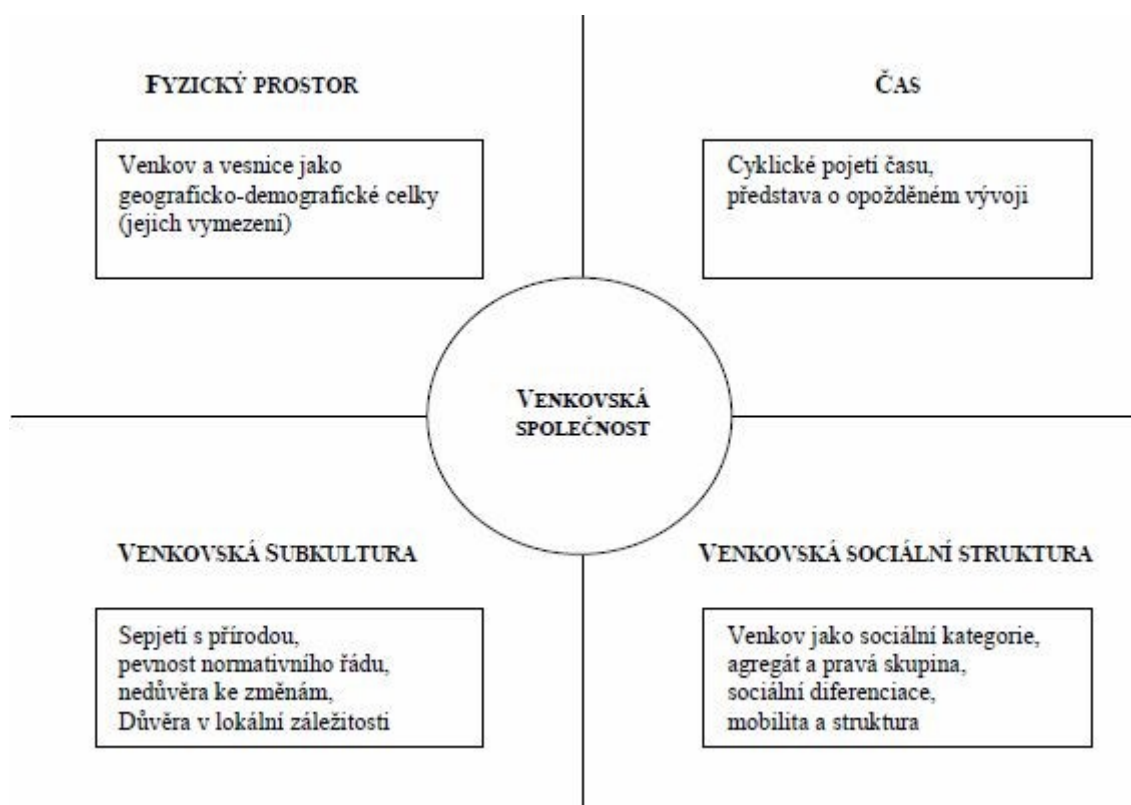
FYZICKÝ PROSTOR

Venkov a vesnice jako geograficko-demografické celky (jejich vymezení)

ČAS

Cyklické pojetí času, představa o opožděném vývoji

VENKOVSKÁ SPOLEČNOST

VENKOVSKÁ SUBKULTURA

Sepjetí s přírodou, pevnost normativního řádu, nedůvěra ke změnám, Důvěra v lokální záležitosti

VENKOVSKÁ SOCIÁLNÍ STRUKTURA

Venkov jako sociální kategorie, agregát a pravá skupina, sociální diferenciace, mobilita a struktura